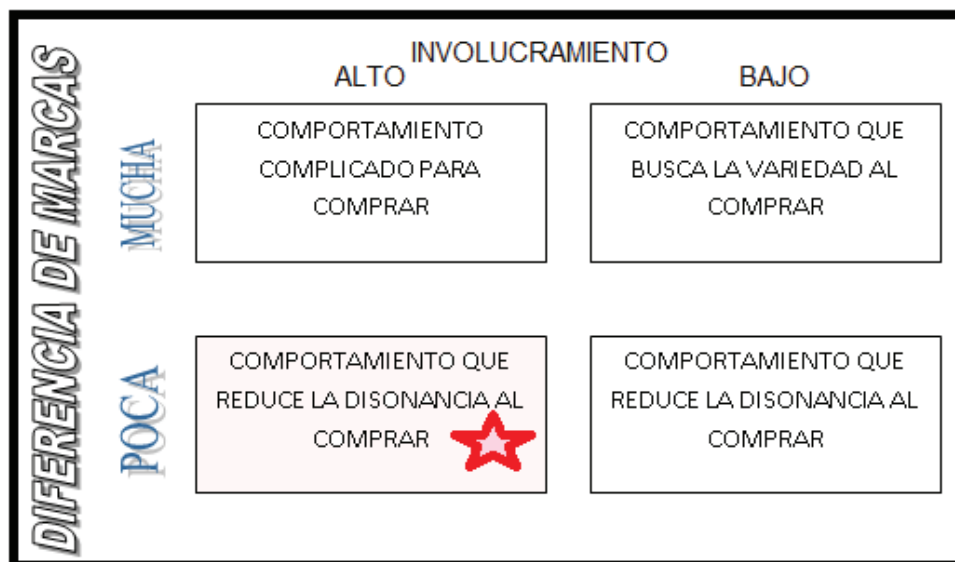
DIFERENCIA DE MARCAS

INVOLUCRAMIENTO

ALTO

BAJO

MUCHA

COMPORTAMIENTO COMPLICADO PARA COMPRAR

COMPORTAMIENTO QUE BUSCA LA VARIEDAD AL COMPRAR

POCA

COMPORTAMIENTO QUE REDUCE LA DISONANCIA AL COMPRAR

COMPORTAMIENTO QUE REDUCE LA DISONANCIA AL COMPRAR